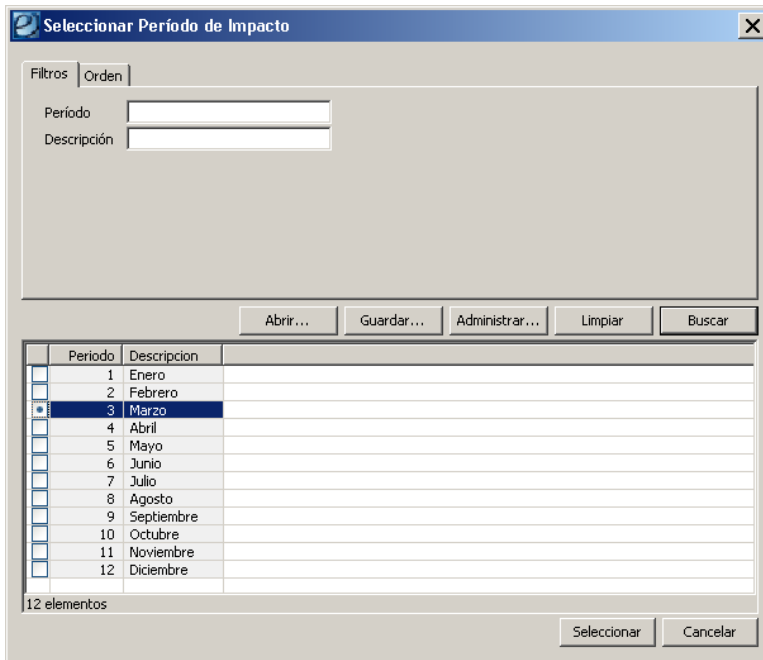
Seleccionar Período de Impacto

Filtros | Orden

Período
Descripción

Abrir... | Guardar... | Administrar... | Limpiar | Buscar

| Periodo | Descripcion |
|---|---|
| 1 | Enero |
| 2 | Febrero |
| 3 | Marzo |
| 4 | Abril |
| 5 | Mayo |
| 6 | Junio |
| 7 | Julio |
| 8 | Agosto |
| 9 | Septiembre |
| 10 | Octubre |
| 11 | Noviembre |
| 12 | Diciembre |

12 elementos

Seleccionar | Cancelar